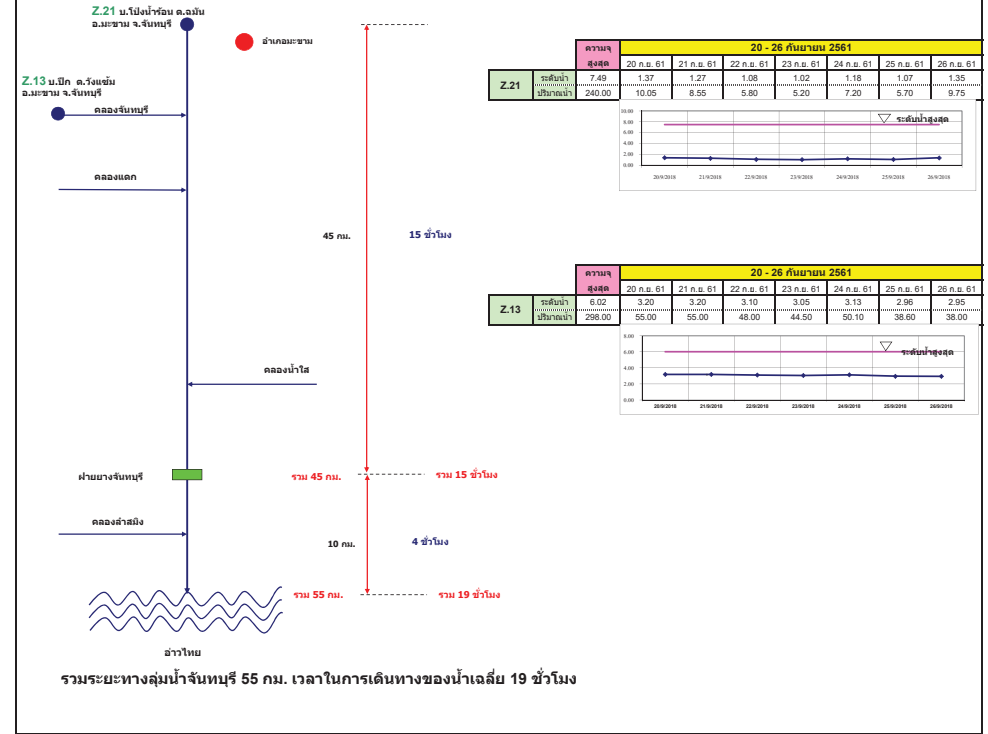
Z.21 บ.โป่งน้ำร้อน ต.ฉมัน อ.มะขาม จ.จันทบุรี

อำเภอมะขาม

Z.13 บ.ปีก ต.วังแซ้ม อ.มะขาม จ.จันทบุรี

คลองจันทบุรี

คลองแคก

45 กม.

15 ชั่วโมง

| ความจุ | 20 - 26 กันยายน 2561 | | | | | | |
|---|---|---|---|---|---|---|---|
| สูงสุด | 20 ก.ย. 61 | 21 ก.ย. 61 | 22 ก.ย. 61 | 23 ก.ย. 61 | 24 ก.ย. 61 | 25 ก.ย. 61 | 26 ก.ย. 61 |

| Z.21 | ระดับน้ำ | 7.49 | 1.37 | 1.27 | 1.08 | 1.02 | 1.18 | 1.07 | 1.35 |
|---|---|---|---|---|---|---|---|---|---|
| | ปริมาณน้ำ | 240.00 | 10.05 | 8.55 | 5.80 | 5.20 | 7.20 | 5.70 | 9.75 |

10.00
8.00
6.00
4.00
2.00
0.00
ระดับน้ำสูงสุด
20/9/2018 21/9/2018 22/9/2018 23/9/2018 24/9/2018 25/9/2018 26/9/2018

| ความจุ | 20 - 26 กันยายน 2561 | | | | | | |
|---|---|---|---|---|---|---|---|
| สูงสุด | 20 ก.ย. 61 | 21 ก.ย. 61 | 22 ก.ย. 61 | 23 ก.ย. 61 | 24 ก.ย. 61 | 25 ก.ย. 61 | 26 ก.ย. 61 |

| Z.13 | ระดับน้ำ | 6.02 | 3.20 | 3.20 | 3.10 | 3.05 | 3.13 | 2.96 | 2.95 |
|---|---|---|---|---|---|---|---|---|---|
| | ปริมาณน้ำ | 298.00 | 55.00 | 55.00 | 48.00 | 44.50 | 50.10 | 38.60 | 38.00 |

8.00
6.00
4.00
2.00
0.00
ระดับน้ำสูงสุด
20/9/2018 21/9/2018 22/9/2018 23/9/2018 24/9/2018 25/9/2018 26/9/2018

คลองน้ำใส

ฝายยางจันทบุรี

รวม 45 กม.

รวม 15 ชั่วโมง

คลองส้าสมิง

10 กม.

4 ชั่วโมง

รวม 55 กม.

รวม 19 ชั่วโมง

อ่าวไทย

รวมระยะทางลุ่มน้ำจันทบุรี 55 กม. เวลาในการเดินทางของน้ำเฉลี่ย 19 ชั่วโมง